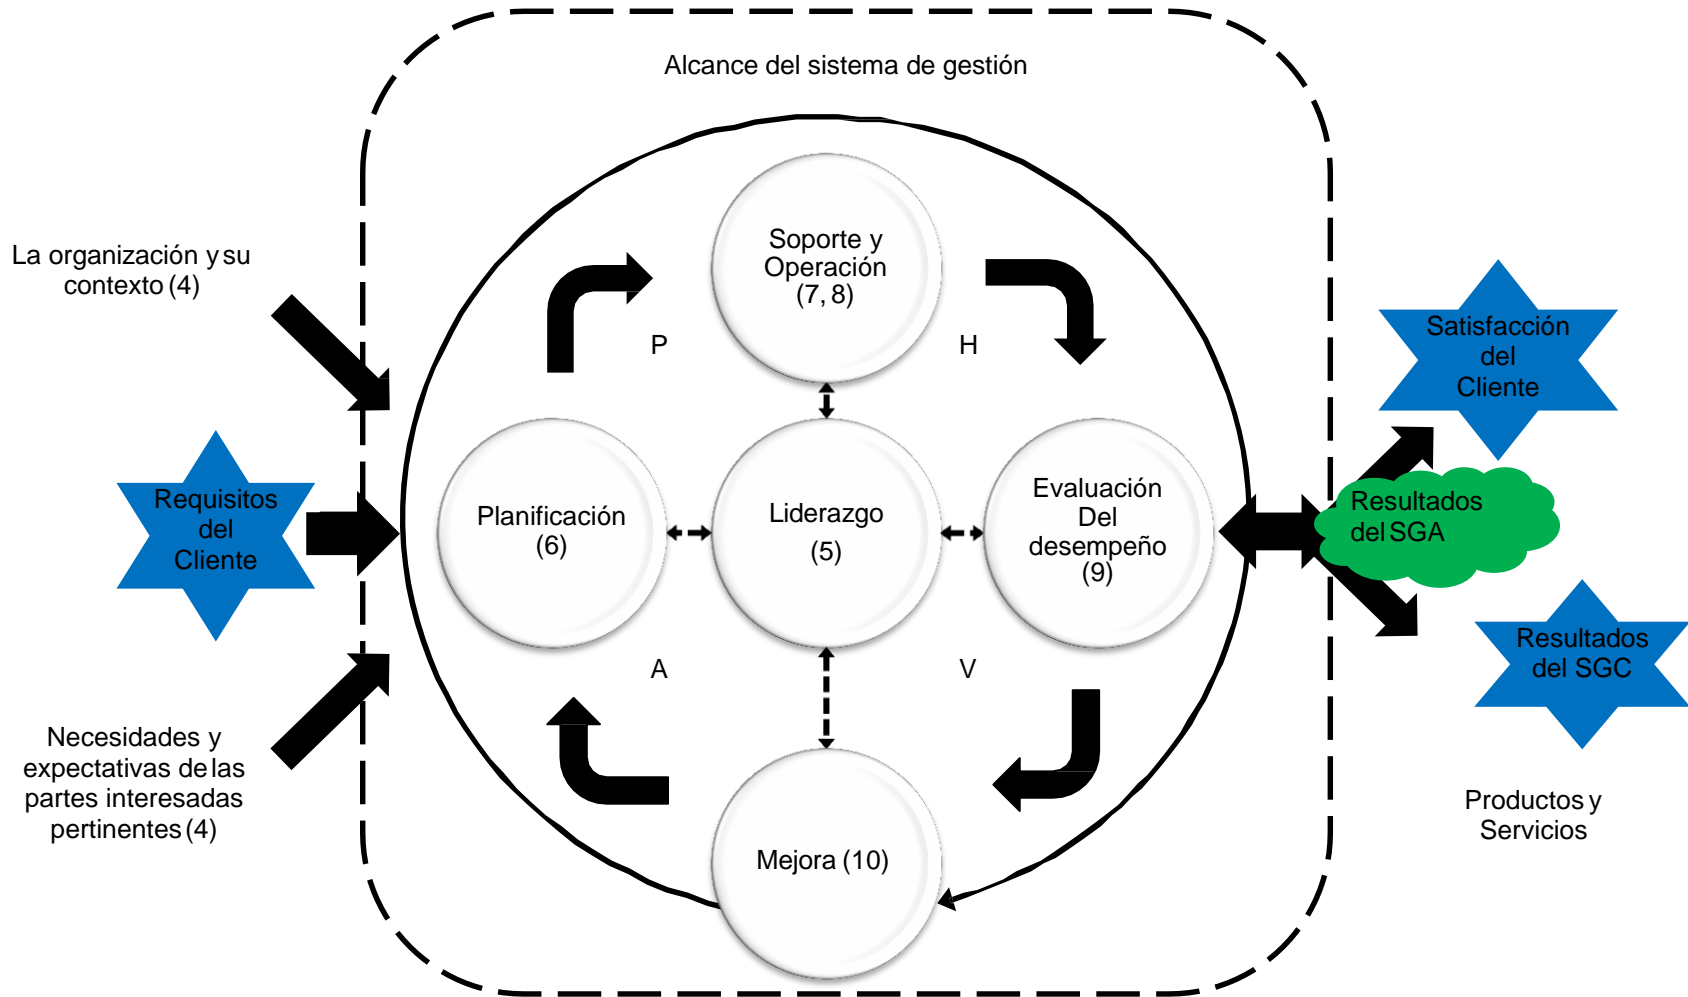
Alcance del sistema de gestión

La organización y su contexto (4)

Requisitos del Cliente

Necesidades y expectativas de las partes interesadas pertinentes (4)

Soporte y Operación (7, 8)

P

H

Planificación (6)

Liderazgo (5)

Evaluación Del desempeño (9)

A

V

Mejora (10)

Satisfacción del Cliente

Resultados del SGA

Resultados del SGC

Productos y Servicios